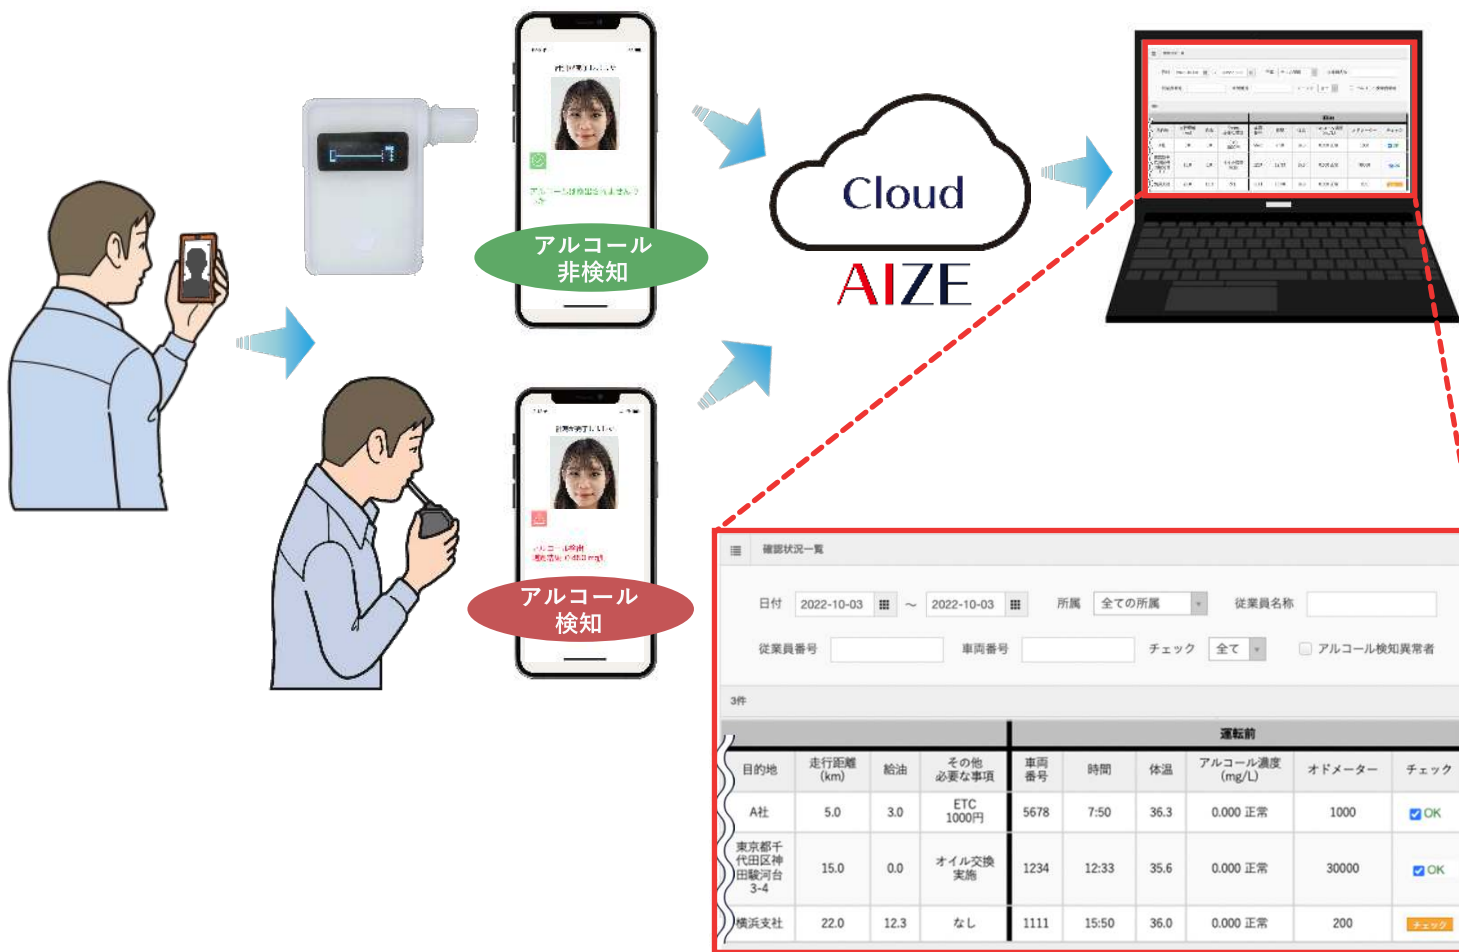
アルコール
非検知

アルコール
検知

Cloud
AIZE

確認状況一覧

日付 2022-10-03 ～ 2022-10-03 所属 全ての所属 従業員名称

従業員番号 車両番号 チェック 全て アルコール検知異常者

3件

| | | | | 運転前 | | | | | |
|---|---|---|---|---|---|---|---|---|---|
| 目的地 | 走行距離 (km) | 給油 | その他 必要な事項 | 車両 番号 | 時間 | 体温 | アルコール濃度 (mg/L) | オドメーター | チェック |
| A社 | 5.0 | 3.0 | ETC 1000円 | 5678 | 7:50 | 36.3 | 0.000 正常 | 1000 | OK |
| 東京都千代田区神田駿河台3-4 | 15.0 | 0.0 | オイル交換 実施 | 1234 | 12:33 | 35.6 | 0.000 正常 | 30000 | OK |
| 横浜支社 | 22.0 | 12.3 | なし | 1111 | 15:50 | 36.0 | 0.000 正常 | 200 | チェック |